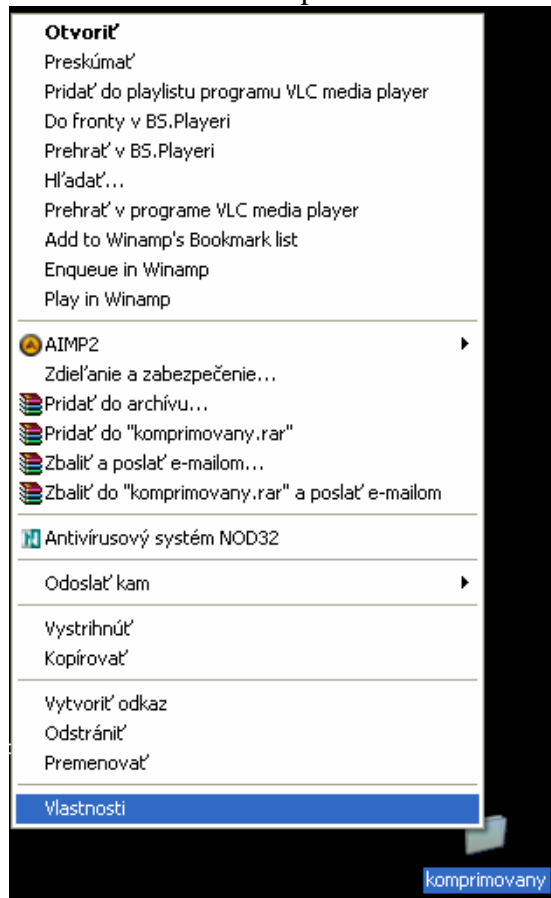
Otvoriť
Preskúmať
Pridať do playlistu programu VLC media player
Do fronty v BS.Playeri
Prehrať v BS.Playeri
Hľadať...
Prehrať v programe VLC media player
Add to Winamp's Bookmark list
Enqueue in Winamp
Play in Winamp

AIMP2
Zdieľanie a zabezpečenie...
Pridať do archívu...
Pridať do "komprimovany.rar"
Zbaliť a poslať e-mailom...
Zbaliť do "komprimovany.rar" a poslať e-mailom

Antivírusový systém NOD32

Odoslať kam

Vystrihnúť
Kopírovať

Vytvoriť odkaz
Odstrániť
Premenovať

Vlastnosti

komprimovany